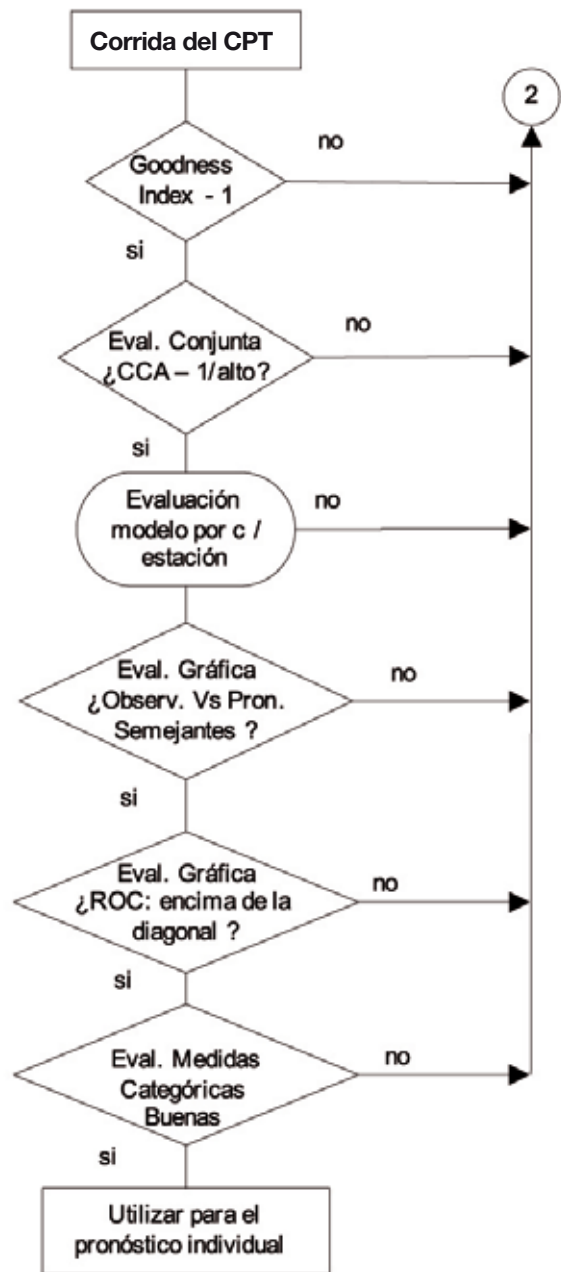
Corrida del CPT

2

Goodness Index - 1

no

si

Eval. Conjunta ¿CCA – 1/alto?

no

si

Evaluación modelo por c / estación

no

Eval. Gráfica ¿Observ. Vs Pron. Semejantes ?

no

si

Eval. Gráfica ¿ROC: encima de la diagonal ?

no

si

Eval. Medidas Categóricas Buenas

no

si

Utilizar para el pronóstico individual